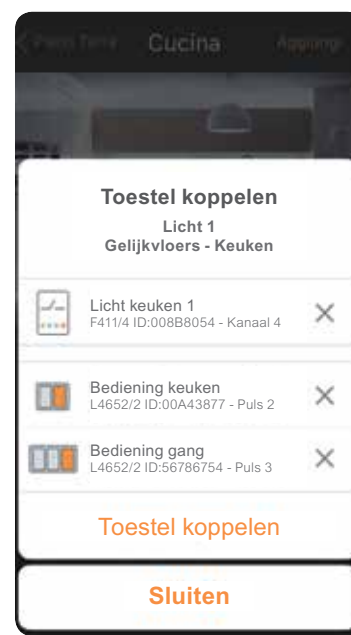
Piano Terra Cucina Aggiungi

Toestel koppelen

Licht 1
Gelijkvloers - Keuken

Licht keuken 1
F411/4 ID:008B8054 - Kanaal 4

Bediening keuken
L4652/2 ID:00A43877 - Puls 2

Bediening gang
L4652/2 ID:56786754 - Puls 3

Toestel koppelen

Sluiten